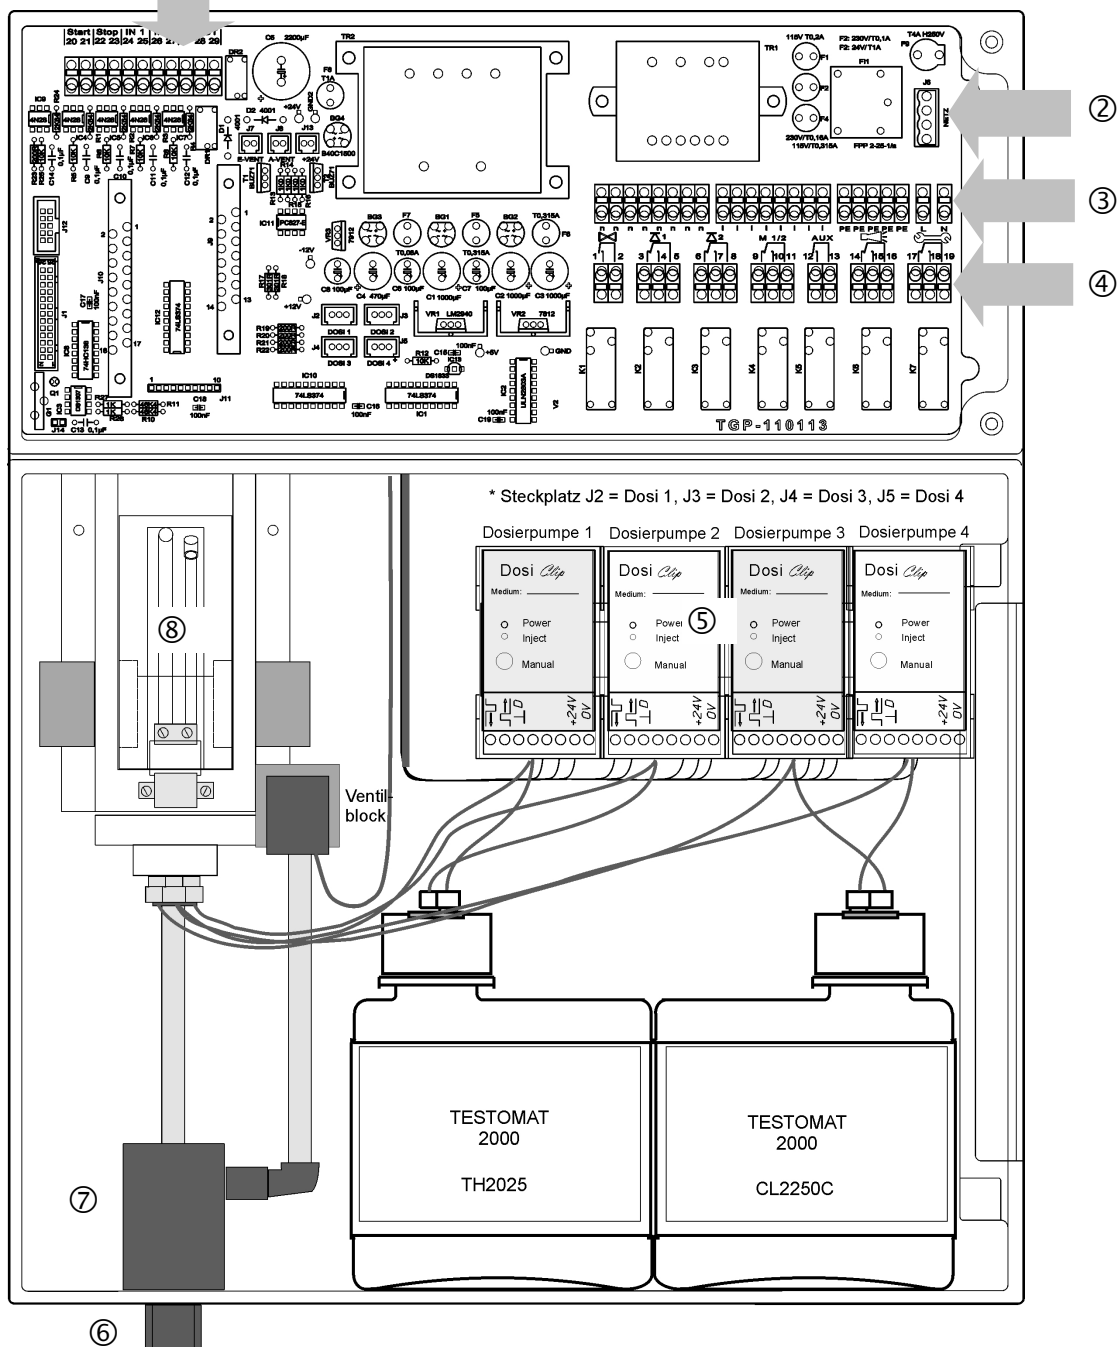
Start Stop IN 1
20 21 22 23 24 25 26 27 28 29

TR2

TR1

115V T0,2A
F2: 230V/T0,1A
F2: 24V/T1A
T4A H250V

230V/T0,16A
115V/T0,315A
FPP 2-28-1/s

NETZ

②

③

④

M 1/2
AUX
PE PE PE PE PE
L N

1 2 3 4 5 6 7 8 9 10 11 12 13 14 15 16 17 18 19

K1 K2 K3 K4 K5 K6 K7

DOSI 1 DOSI 2 DOSI 3 DOSI 4

74LS374
74LS374
74LS374

TGP-110113

* Steckplatz J2 = Dosi 1, J3 = Dosi 2, J4 = Dosi 3, J5 = Dosi 4

Dosierpumpe 1 Dosierpumpe 2 Dosierpumpe 3 Dosierpumpe 4

Dosi Clip
Medium:
Power
Inject
Manual
+24V
0V

Dosi Clip
Medium:
Power
Inject
Manual
+24V
0V

⑤

Dosi Clip
Medium:
Power
Inject
Manual
+24V
0V

Dosi Clip
Medium:
Power
Inject
Manual
+24V
0V

⑧

Ventilblock

TESTOMAT
2000
TH2025

TESTOMAT
2000
CL2250C

⑦

⑥